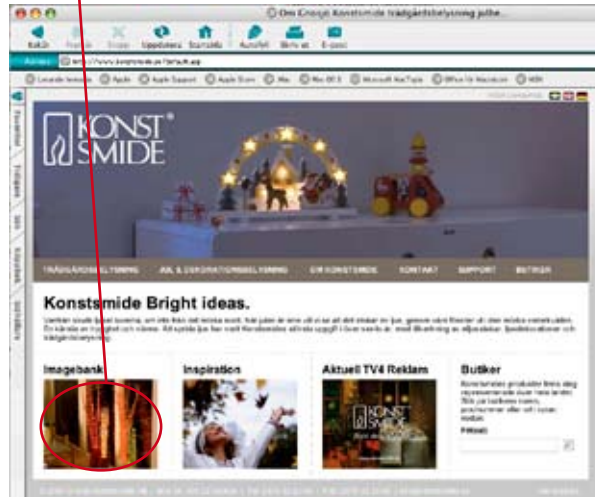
Om Group Konstsmide trädgårdsbelysning julbe...

Bakåt Framåt Stopp Uppdatera Startsida Autofyll Skriv ut E-post

Adress http://www.konstsmide.se/default.asp

KONST® SMIDE

TRÄDGÅRDSBELYSNING AM. & DEKORATIONSBELYSNING OM KONSTSMIDE KONTAKT SUPPORT BUTIKER

Konstsmide Bright ideas.

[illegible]

Imagebank

Inspiration

Aktuell TV4 Reklam

KONST SMIDE

Butiker

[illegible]

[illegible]